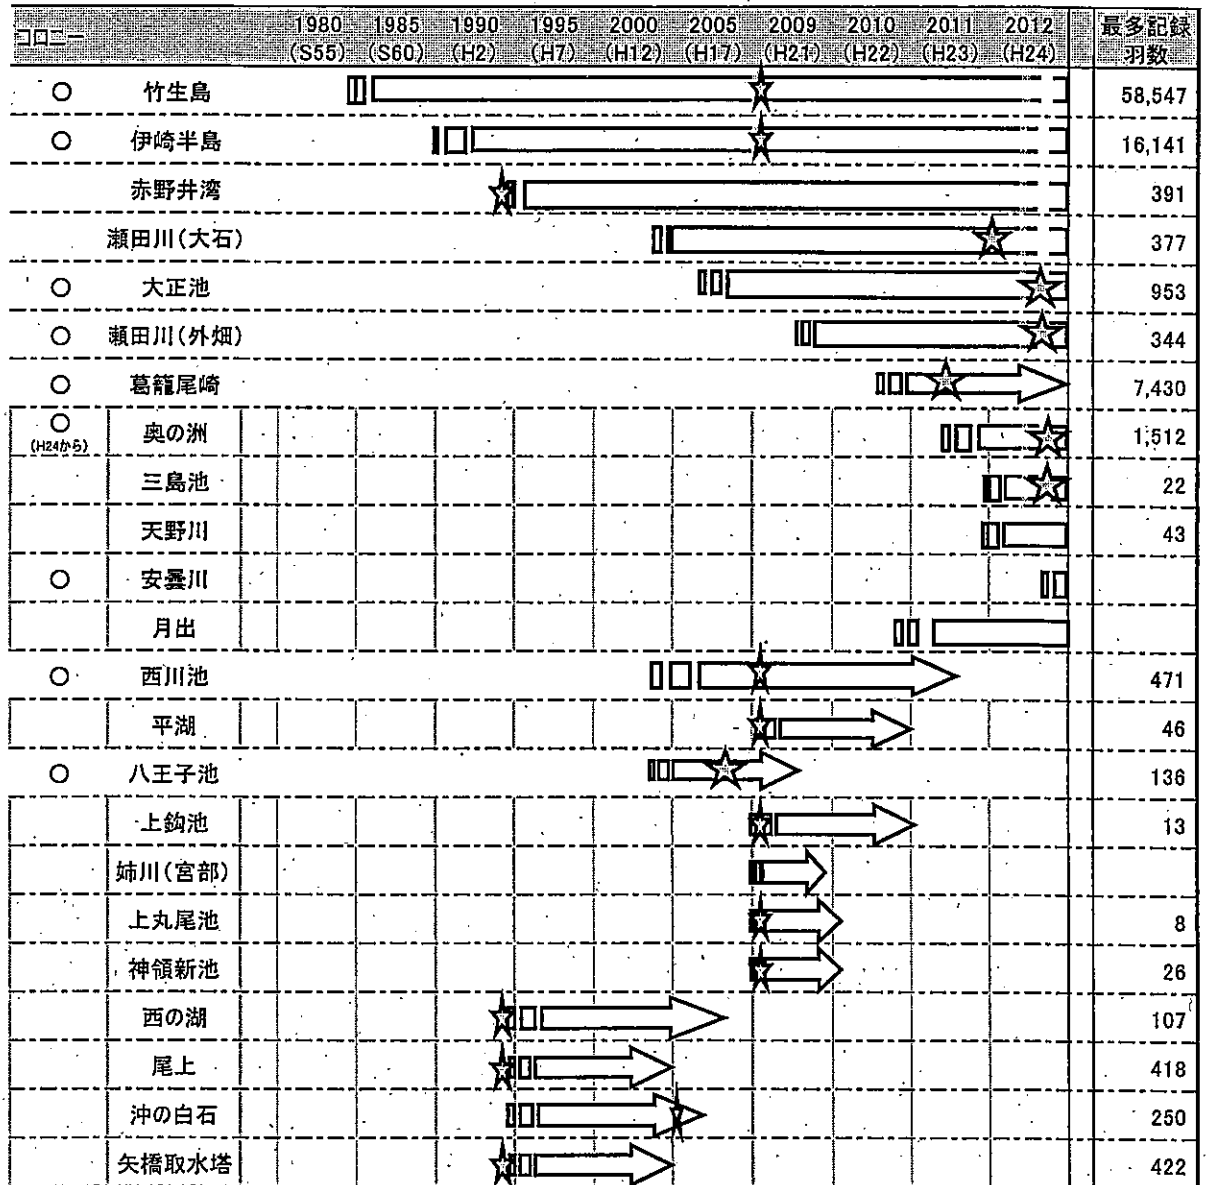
| コロニー | | 1980 (S55) | 1985 (S60) | 1990 (H2) | 1995 (H7) | 2000 (H12) | 2005 (H17) | 2009 (H21) | 2010 (H22) | 2011 (H23) | 2012 (H24) | 最多記録羽数 |
|---|---|---|---|---|---|---|---|---|---|---|---|---|
| ○ | 竹生島 | | | | | | | | | | | 58,547 |
| ○ | 伊崎半島 | | | | | | | | | | | 16,141 |
| | 赤野井湾 | | | | | | | | | | | 391 |
| | 瀬田川(大石) | | | | | | | | | | | 377 |
| ○ | 大正池 | | | | | | | | | | | 953 |
| ○ | 瀬田川(外畑) | | | | | | | | | | | 344 |
| ○ | 葛籠尾崎 | | | | | | | | | | | 7,430 |
| ○ (H24から) | 奥の洲 | | | | | | | | | | | 1,512 |
| | 三島池 | | | | | | | | | | | 22 |
| | 天野川 | | | | | | | | | | | 43 |
| ○ | 安曇川 | | | | | | | | | | | |
| | 月出 | | | | | | | | | | | |
| ○ | 西川池 | | | | | | | | | | | 471 |
| | 平湖 | | | | | | | | | | | 46 |
| ○ | 八王子池 | | | | | | | | | | | 136 |
| | 上鈎池 | | | | | | | | | | | 13 |
| | 姉川(宮部) | | | | | | | | | | | |
| | 上丸尾池 | | | | | | | | | | | 8 |
| | 神領新池 | | | | | | | | | | | 26 |
| | 西の湖 | | | | | | | | | | | 107 |
| | 尾上 | | | | | | | | | | | 418 |
| | 沖の白石 | | | | | | | | | | | 250 |
| | 矢橋取水塔 | | | | | | | | | | | 422 |